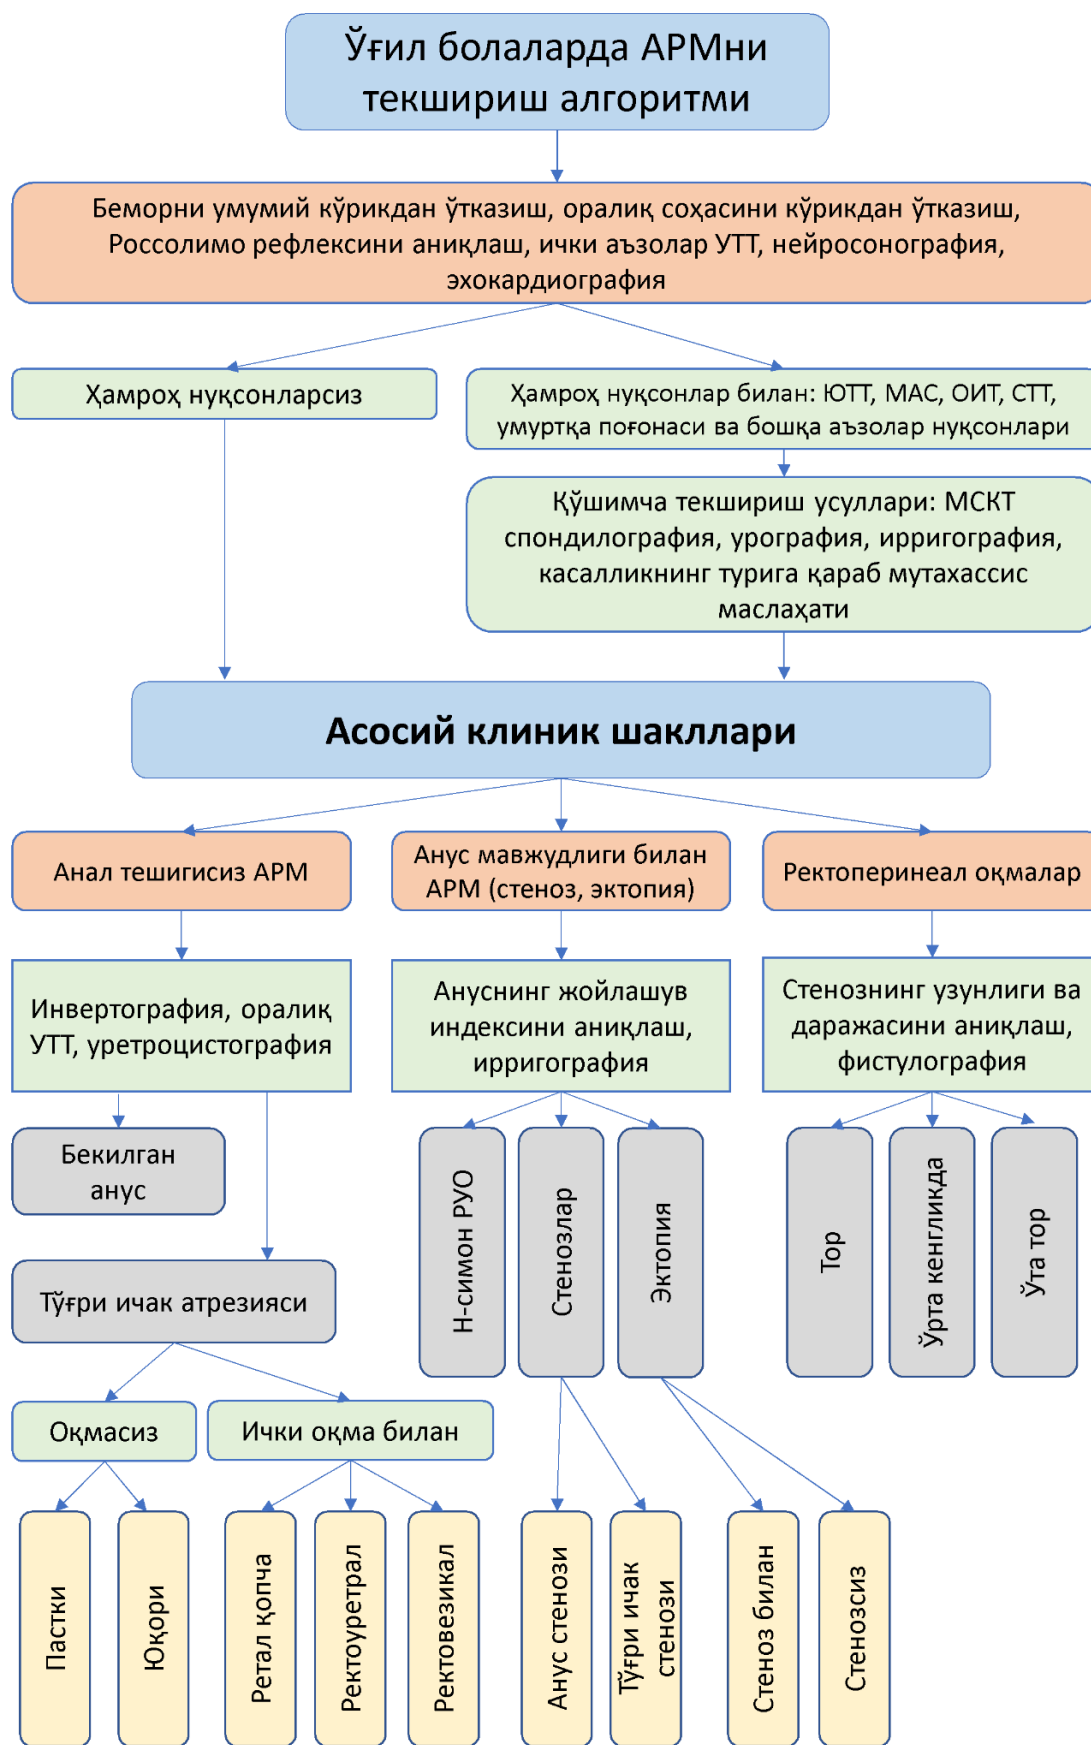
Ўғил болаларда АРМни текшириш алгоритми

Беморни умумий кўрикдан ўтказиш, оралиқ соҳасини кўрикдан ўтказиш, Россолимо рефлексини аниқлаш, ички аъзолар УТТ, нейросонография, эхокардиография

Ҳамроҳ нуқсонларсиз

Ҳамроҳ нуқсонлар билан: ЮТТ, МАС, ОИТ, СТТ, умуртқа поғонаси ва бошқа аъзолар нуқсонлари

Қўшимча текшириш усуллари: МСКТ спондилография, урография, ирригография, касалликнинг турига қараб мутахассис маслаҳати

Асосий клиник шакллари

Анал тешигисиз АРМ

Анус мавжудлиги билан АРМ (стеноз, эктопия)

Ректоперинеал оқмалар

Инвертография, оралиқ УТТ, уретроцистография

Ануснинг жойлашув индексини аниқлаш, ирригография

Стенознинг узунлиги ва даражасини аниқлаш, фистулография

Бекилган анус

Тўғри ичак атрезияси

Н-симон РУО

Стенозлар

Эктопия

Тор

Ўрта кенгликда

Ўта тор

Оқмасиз

Ички оқма билан

Пастки

Юқори

Ретал қопча

Ректоуретрал

Ректовезикал

Анус стенози

Тўғри ичак стенози

Стеноз билан

Стенозсиз